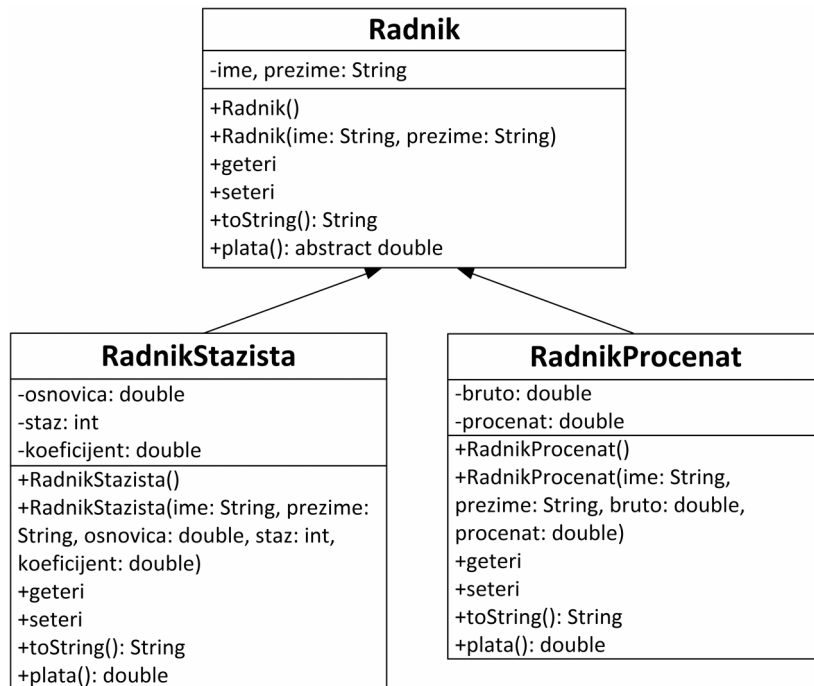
Radnik

-ime, prezime: String

+Radnik()
+Radnik(ime: String, prezime: String)
+geteri
+seteri
+toString(): String
+plata(): abstract double

RadnikStazista

-osnovica: double
-staz: int
-koeficijent: double

+RadnikStazista()
+RadnikStazista(ime: String, prezime: String, osnovica: double, staz: int, koeficijent: double)
+geteri
+seteri
+toString(): String
+plata(): double

RadnikProcenat

-bruto: double
-procenat: double

+RadnikProcenat()
+RadnikProcenat(ime: String, prezime: String, bruto: double, procenat: double)
+geteri
+seteri
+toString(): String
+plata(): double